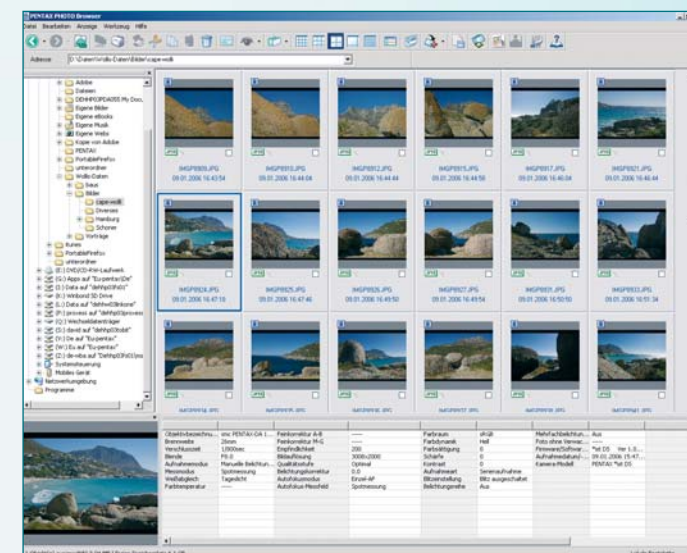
PENTAX PHOTO Browser

Datei Bearbeiten Ansicht Werkzeug Hilfe

Adresse D:\Daten\Wollo-Daten\Bilder\cape-wolli

Adobe
Dateien
DEHHPO0PA0055 My Doc...
Eigene Bilder
Eigene eBooks
Eigene Musik
Eigene Webs
Kopie von Adobe
PENTAX
PortablePirefox
unterordner
Wollo-Daten
Bauc
Bilder
cape-wolli
Diverses
Hamburg
Schoner
Vorträge
Kunes
PortableFirefox
unterordner
(E:) DVD/CD-RW-Laufwerk
(G:) Apps auf "Eu-pentax\Da"
(I:) Data auf "dehhpO0PA0"
(H:) Winbond SD Drive
(L:) Data auf "dehhoO0tesne"
(P:) provest auf "dehhpO0provess"
(Q:) Wechseldatenträger
(S:) david auf "dehhpO0stobl"
(T:) Da auf "Eu-pentax"
(W:) Eu auf "Eu-pentax"
(Z:) de-weiss auf "Dehhp03hd0(ms"
Systemsteuerung
Mobiles Gerät
Netzwerkumgebung
Programme

IMGP6909.JPG 09.01.2006 16:43:54
IMGP6910.JPG 09.01.2006 16:44:04
IMGP6912.JPG 09.01.2006 16:44:44
IMGP6915.JPG 09.01.2006 16:44:58
IMGP6917.JPG 09.01.2006 16:46:04
IMGP6921.JPG 09.01.2006 16:46:44
IMGP6924.JPG 09.01.2006 16:47:10
IMGP6925.JPG 09.01.2006 16:47:46
IMGP6926.JPG 09.01.2006 16:49:50
IMGP6927.JPG 09.01.2006 16:49:54
IMGP6931.JPG 09.01.2006 16:50:50
IMGP6933.JPG 09.01.2006 16:51:34

| Objektivbezeichnu... | smc PENTAX-DA 1... | Feinkorrektur A-B | ---- | Farbraum | sRGB | Mehrfachbelichtun... | Aus |
|---|---|---|---|---|---|---|---|
| Brennweite | 28mm | Feinkorrektur M-G | ---- | Farbdynamik | Hell | Foto ohne Verwac... | Aus |
| Verschlusszeit | 1/800sec | Empfindlichkeit | 200 | Farbsättigung | 0 | Firmware(Softwar... | *ist DS Ver 1.0... |
| Blende | F8.0 | Bildauflösung | 3008x2000 | Schärfe | 0 | Aufnahmedatum/... | 09.01.2006 15:47... |
| Aufnahmemodus | Manuelle Belichtun... | Qualitätsstufe | Optimal | Kontrast | 0 | Kamera-Modell | PENTAX *ist DS |
| Messmodus | Spotmessung | Belichtungskorrektur | 0.0 | Aufnahmeart | Serienaufnahme | | |
| Weißabgleich | Tageslicht | Autofokusmodus | Einzel-AF | Blitzeinstellung | Blitz ausgeschaltet | | |
| Farbtemperatur | ---- | Autofokus Messfeld | Spotmessung | Belichtungsreihe | Aus | | |